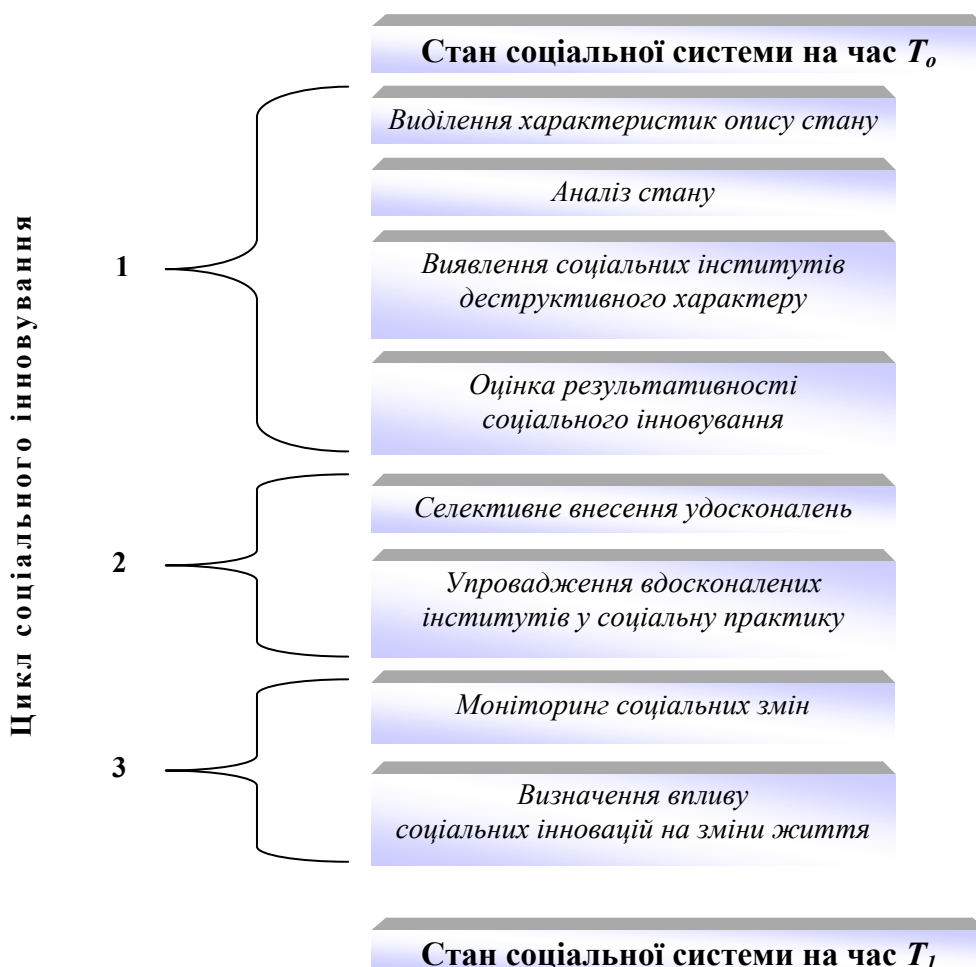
Цикл соціального інновування

Стан соціальної системи на час $T_o$

1

Виділення характеристик опису стану

Аналіз стану

Виявлення соціальних інститутів деструктивного характеру

Оцінка результативності соціального інновування

2

Селективне внесення удосконалень

Упровадження вдосконалених інститутів у соціальну практику

3

Моніторинг соціальних змін

Визначення впливу соціальних інновацій на зміни життя

Стан соціальної системи на час $T_1$